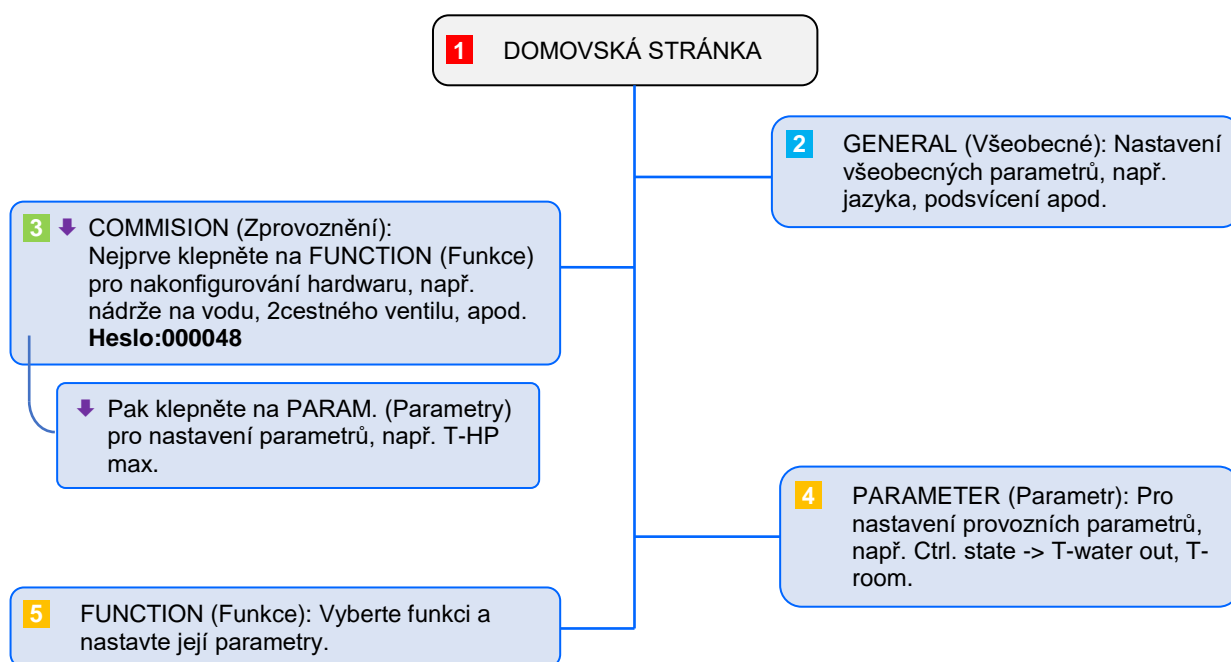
1 DOMOVSKÁ STRÁNKA

2 GENERAL (Všeobecné): Nastavení všeobecných parametrů, např. jazyka, podsvícení apod.

3 COMMISION (Zprovoznění): Nejprve klepněte na FUNCTION (Funkce) pro nakonfigurování hardwaru, např. nádrže na vodu, 2cestného ventilu, apod. **Heslo:000048**

Pak klepněte na PARAM. (Parametry) pro nastavení parametrů, např. T-HP max.

4 PARAMETER (Parametr): Pro nastavení provozních parametrů, např. Ctrl. state -> T-water out, T-room.

5 FUNCTION (Funkce): Vyberte funkci a nastavte její parametry.